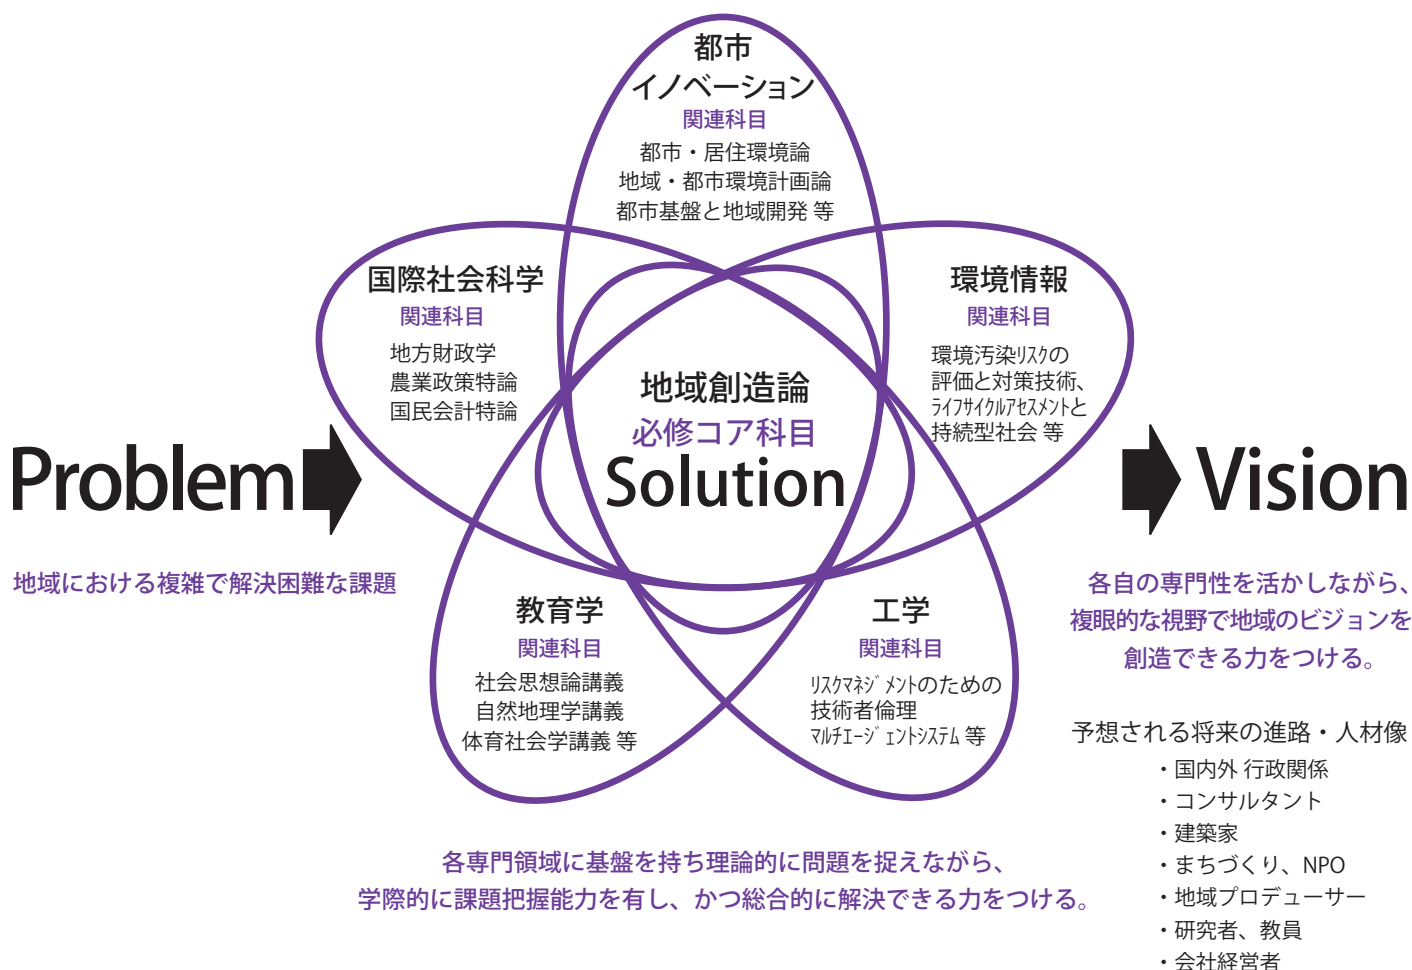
都市
イノベーション
関連科目
都市・居住環境論
地域・都市環境計画論
都市基盤と地域開発 等

国際社会科学
関連科目
地方財政学
農業政策特論
国民会計特論

環境情報
関連科目
環境汚染リスクの
評価と対策技術、
ライフサイクルアセスメントと
持続型社会 等

地域創造論
必修コア科目
Solution

Problem

地域における複雑で解決困難な課題

Vision

各自の専門性を活かしながら、
複眼的な視野で地域のビジョンを
創造できる力をつける。

教育学
関連科目
社会思想論講義
自然地理学講義
体育社会学講義 等

工学
関連科目
リスクマネジメントのための
技術者倫理
マルチエージェントシステム 等

予想される将来の進路・人材像
・国内外 行政関係
・コンサルタント
・建築家
・まちづくり、NPO
・地域プロデューサー
・研究者、教員
・会社経営者

各専門領域に基盤を持ち理論的に問題を捉えながら、
学際的に課題把握能力を有し、かつ総合的に解決できる力をつける。